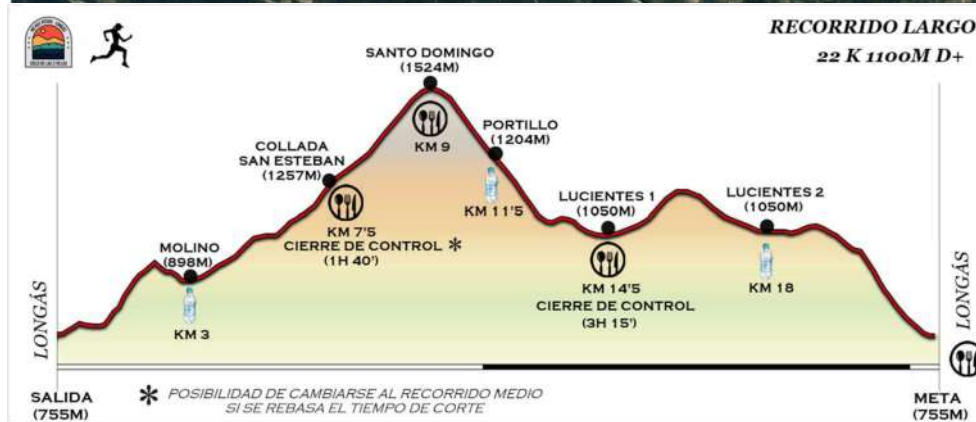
RECORRIDO LARGO
22 K 1100M D+

SANTO DOMINGO
(1524M)

COLLADA
SAN ESTEBAN
(1257M)

PORTILLO
(1204M)

KM 9

KM 11'5

KM 7'5
CIERRE DE CONTROL *
(1H 40')

MOLINO
(898M)

LUCIENTES 1
(1050M)

LUCIENTES 2
(1050M)

KM 14'5
CIERRE DE CONTROL
(3H 15')

KM 18

KM 3

LONGÁS

LONGÁS

SALIDA
(755M)

* POSIBILIDAD DE CAMBIARSE AL RECORRIDO MEDIO
SI SE REBASA EL TIEMPO DE CORTE

META
(755M)